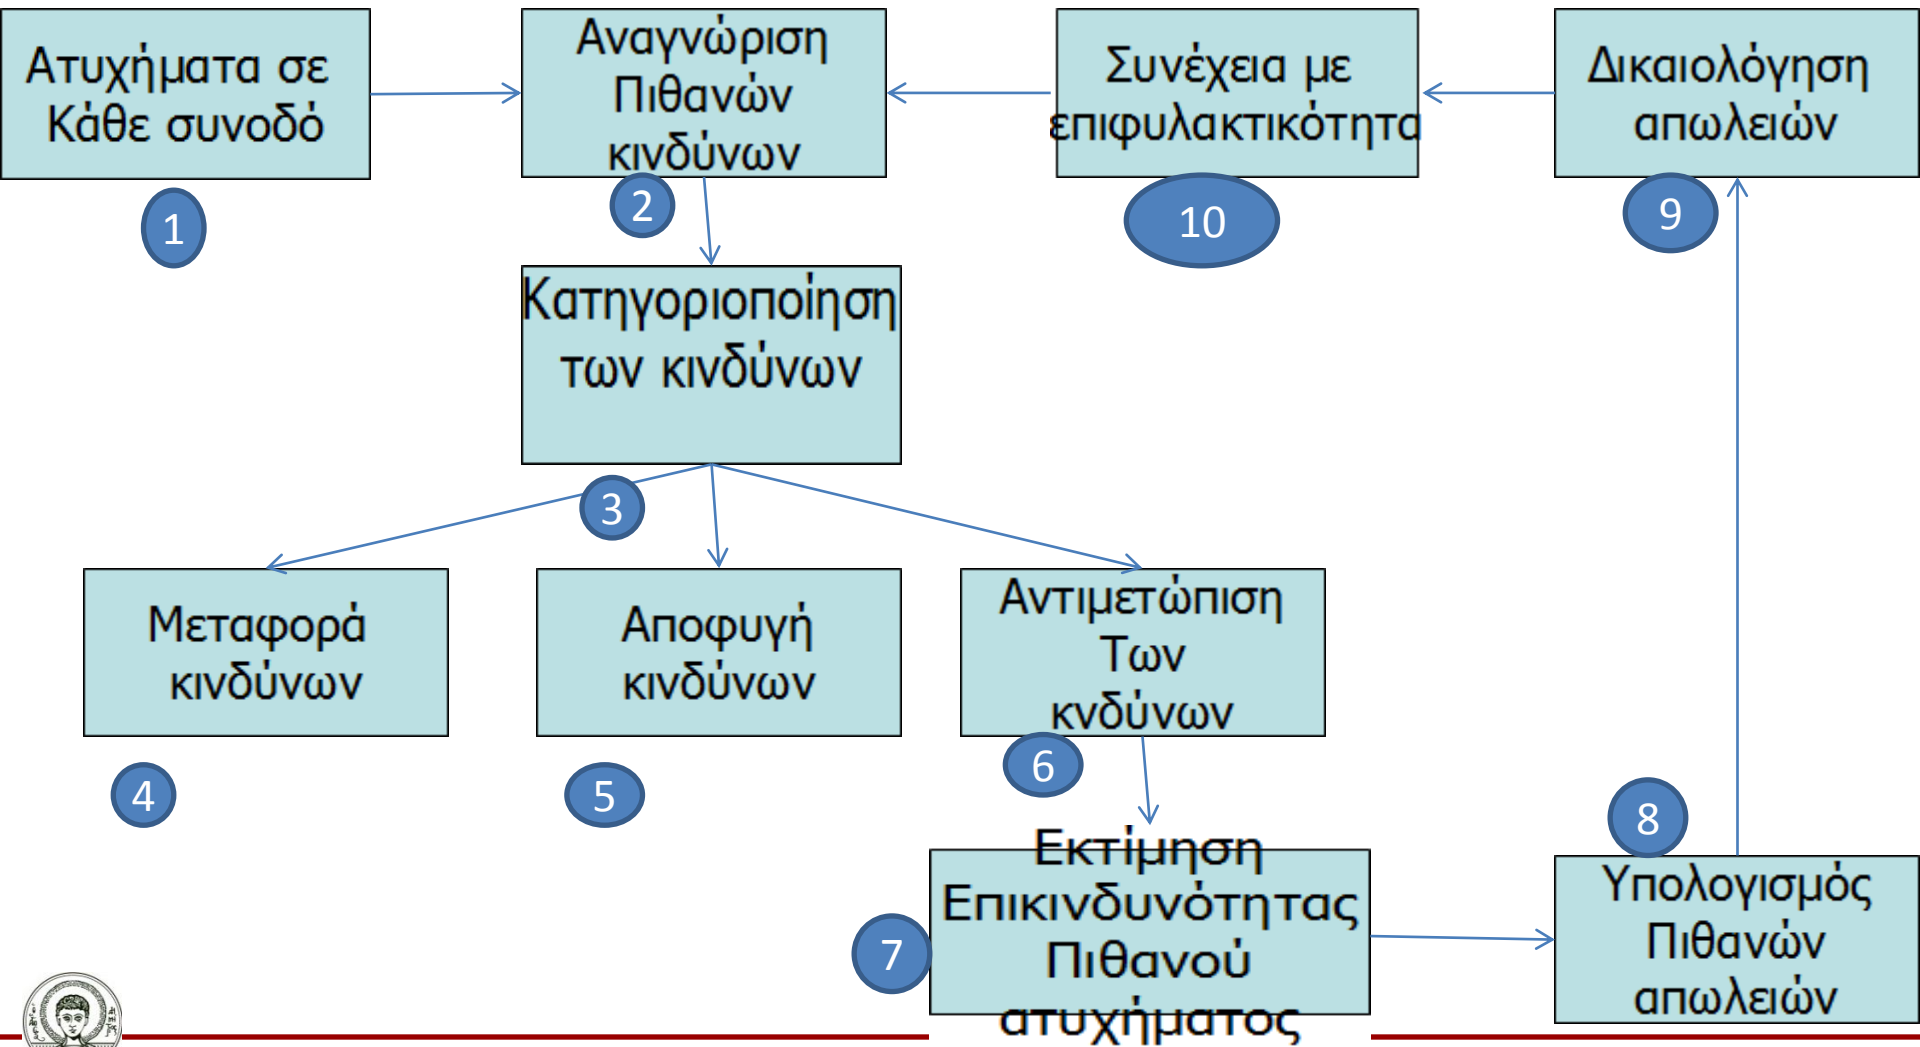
Ατυχήματα σε Κάθε συνοδό

1

Αναγνώριση Πιθανών κινδύνων

2

Συνέχεια με επιφυλακτικότητα

10

Δικαιολόγηση απωλειών

9

Κατηγοριοποίηση των κινδύνων

3

Μεταφορά κινδύνων

4

Αποφυγή κινδύνων

5

Αντιμετώπιση Των κνδύνων

6

Εκτίμηση Επικινδυνότητας Πιθανού ατυχήματος

7

8

Υπολογισμός Πιθανών απωλειών